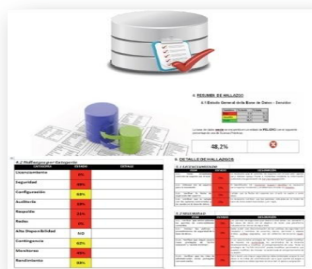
II. RESUMEN DE HALLAZGO

II.1 Estado General de la Base de Datos - Gráfico

48,3%

II.2 Hallazgos por Categoría

| Categoría | Estado | Detalle |
|---|---|---|
| Licenciamiento | 0% | |
| Seguridad | 0% | |
| Configuración | 63% | |
| Auditoría | 0% | |
| Respaldo | 31% | |
| Redes | 0% | |
| Alta Disponibilidad | N/A | |
| Contingencia | 43% | |
| Monitoreo | 0% | |
| Rendimiento | 56% | |

III. DETALLE DE HALLAZGOS

III.1 LICENCIAMIENTO

III.2 SEGURIDAD

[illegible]